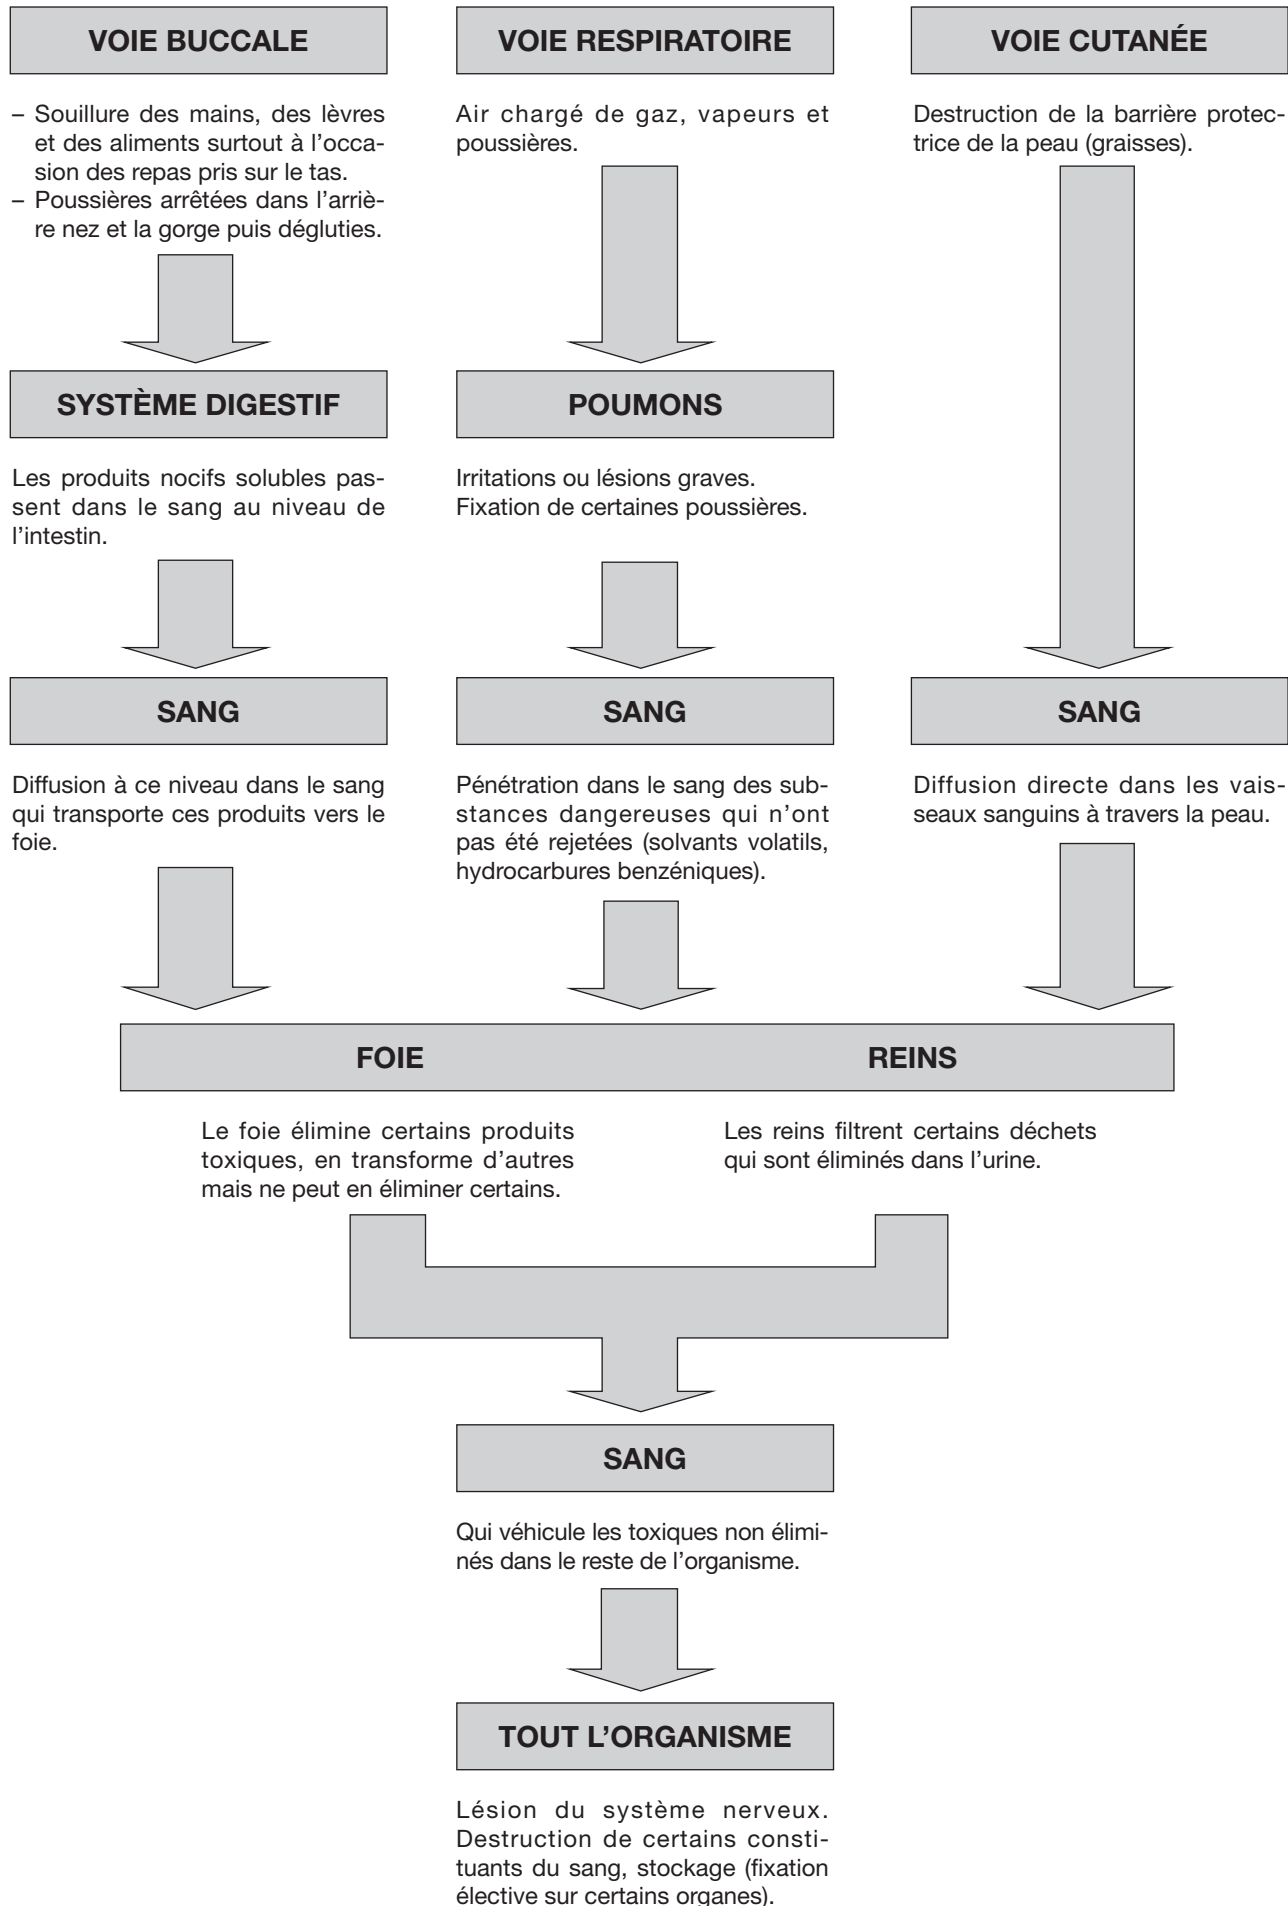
VOIE BUCCALE

– Souillure des mains, des lèvres et des aliments surtout à l'occasion des repas pris sur le tas.
– Poussières arrêtées dans l'arrière nez et la gorge puis dégluties.

SYSTÈME DIGESTIF

Les produits nocifs solubles passent dans le sang au niveau de l'intestin.

SANG

Diffusion à ce niveau dans le sang qui transporte ces produits vers le foie.

VOIE RESPIRATOIRE

Air chargé de gaz, vapeurs et poussières.

POUMONS

Irritations ou lésions graves.
Fixation de certaines poussières.

SANG

Pénétration dans le sang des substances dangereuses qui n'ont pas été rejetées (solvants volatils, hydrocarbures benzéniques).

VOIE CUTANÉE

Destruction de la barrière protectrice de la peau (graisses).

SANG

Diffusion directe dans les vaisseaux sanguins à travers la peau.

FOIE

REINS

Le foie élimine certains produits toxiques, en transforme d'autres mais ne peut en éliminer certains.

Les reins filtrent certains déchets qui sont éliminés dans l'urine.

SANG

Qui véhicule les toxiques non éliminés dans le reste de l'organisme.

TOUT L'ORGANISME

Lésion du système nerveux.
Destruction de certains constituants du sang, stockage (fixation élective sur certains organes).